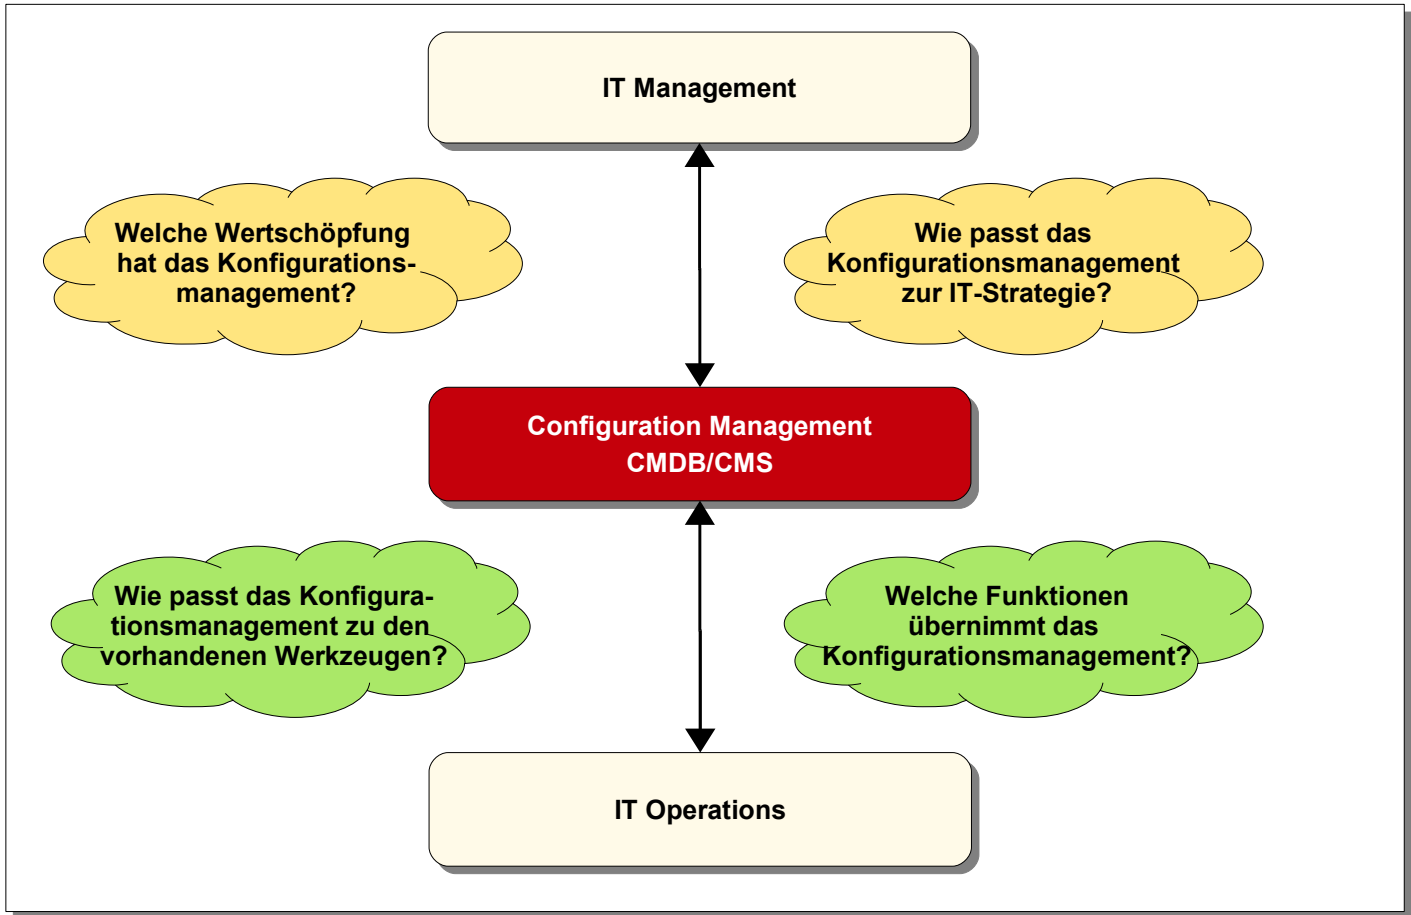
IT Management

Welche Wertschöpfung hat das Konfigurationsmanagement?

Wie passt das Konfigurationsmanagement zur IT-Strategie?

Configuration Management
CMDB/CMS

Wie passt das Konfigurationsmanagement zu den vorhandenen Werkzeugen?

Welche Funktionen übernimmt das Konfigurationsmanagement?

IT Operations